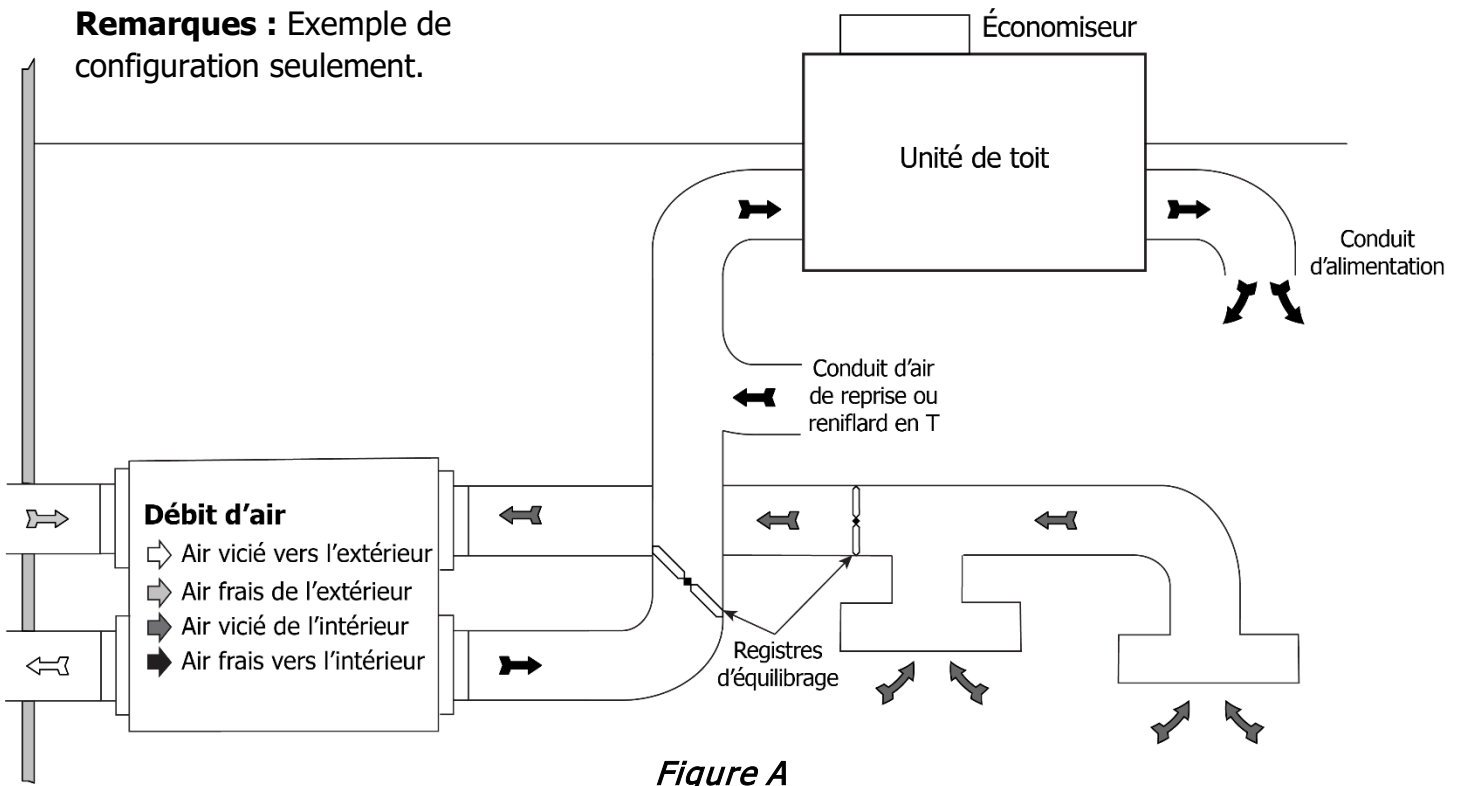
**Remarques :** Exemple de configuration seulement.

Économiseur

Unité de toit

Conduit d'alimentation

Conduit d'air de reprise ou reniflard en T

**Débit d'air**
Air vicié vers l'extérieur
Air frais de l'extérieur
Air vicié de l'intérieur
Air frais vers l'intérieur

Registres d'équilibrage

*Figure A*